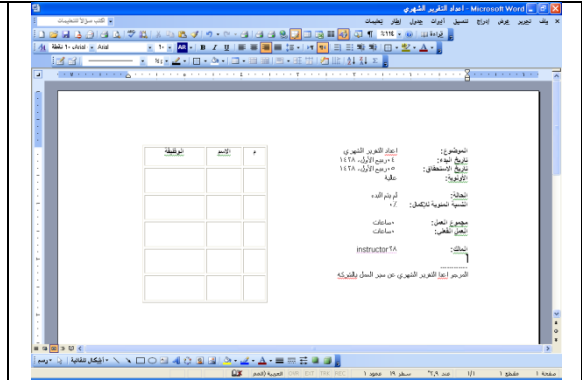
اعداد التقرير الشهري - Microsoft Word

ملف تحرير عرض إدراج تنسيق أدوات جدول إطار تعليمات

اكتب سؤالاً للتعليمات

قراءة

Arial 10 عادي + 10 نقطة

| م | الإسم | الوظيفة |
|---|---|---|
| | | |
| | | |
| | | |
| | | |
| | | |
| | | |

الموضوع: اعداد التقرير الشهري
تاريخ البدء: ٤ ربيع الأول، ١٤٢٨
تاريخ الاستحقاق: ٥ ربيع الأول، ١٤٢٨
الأولوية: عادية

الحالة: لم يتم البدء
النسبة المئوية للاكتمال: ٠٪

مجموع العمل: ٠ساعات
العمل الفعلي: ٠ساعات

المالك: instructor٢٨

الرجاء اعداد التقرير الشهري عن سير العمل بالشركة

رسم أشكال تلقائية

صفحة ١ مقطع ١ ١/١ عند ٢,٩ سم سطر ١٩ عمود ١ REC TRK EXT OVR العربية (السع